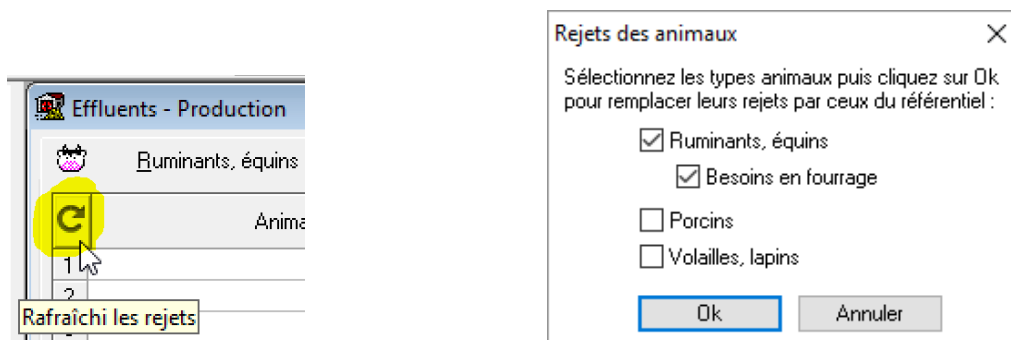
Effluents - Production

Ruminants, équins

Anima

1

2

Rafraîchi les rejets

Rejets des animaux

X

Sélectionnez les types animaux puis cliquez sur Ok pour remplacer leurs rejets par ceux du référentiel :

☑ Ruminants, équins

☑ Besoins en fourrage

☐ Porcins

☐ Volailles, lapins

Ok

Annuler